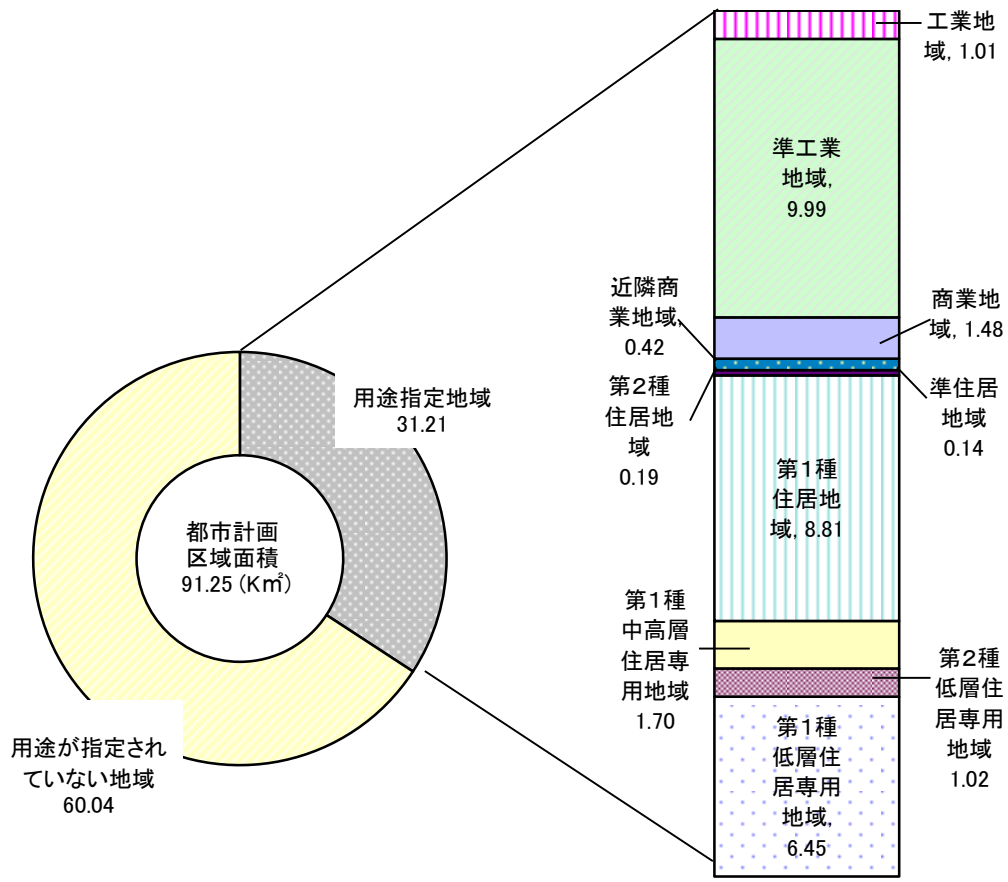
都市計画
区域面積
91.25（Km²）

用途指定地域
31.21

用途が指定されていない地域
60.04

工業地域, 1.01

準工業
地域,
9.99

近隣商業地域,
0.42

商業地域, 1.48

第2種
住居地域
0.19

準住居
地域
0.14

第1種
住居地
域, 8.81

第1種
中高層
住居専
用地域
1.70

第2種
低層住
居専用
地域
1.02

第1種
低層住
居専用
地域,
6.45